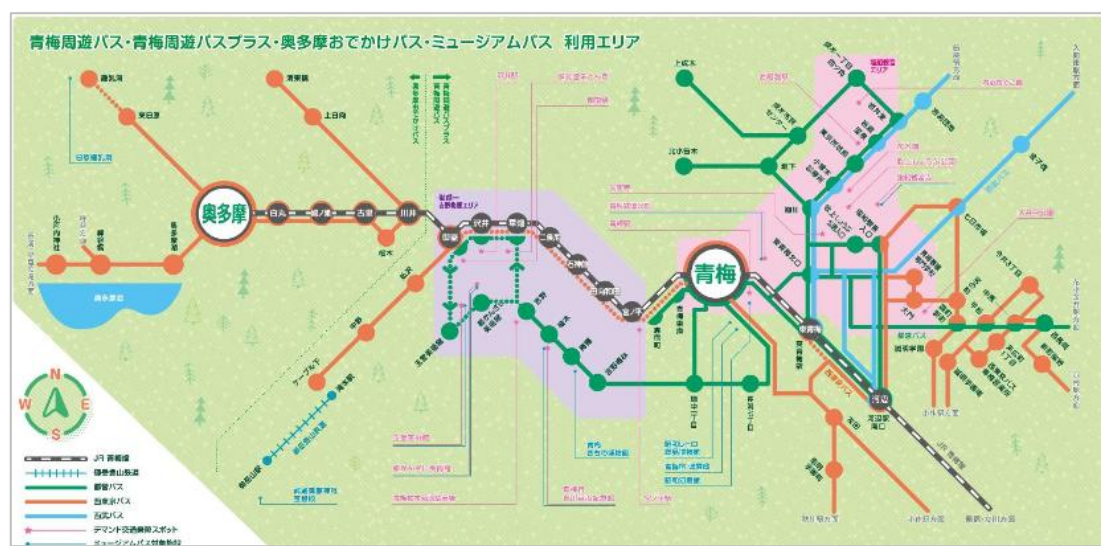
青梅周遊バス・青梅周遊バスプラス・奥多摩おでかけバス・ミュージアムバス 利用エリア

奥多摩
白丸
鳩ノ巣
古里
川井
青梅
東青梅
河辺
上日向
東日原
鍾乳洞
沢井
軍畑
二俣尾
石神前
日向和田
宮ノ平
御嶽
ケーブル下
御岳山駅
JR青梅線
御岳登山鉄道
都営バス
西東京バス
立川バス
デマンド交通乗降スポット
ミュージアムバス対象施設
N
S
W
E